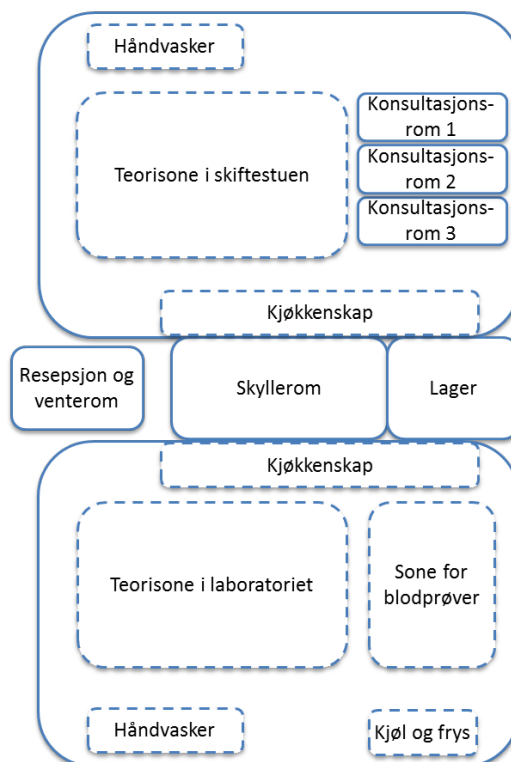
Håndvasker

Teorisone i skiftestuen

Konsultasjonsrom 1

Konsultasjonsrom 2

Konsultasjonsrom 3

Kjøkkenskap

Resepsjon og venterom

Skyllerom

Lager

Kjøkkenskap

Teorisone i laboratoriet

Sone for blodprøver

Håndvasker

Kjøl og frys